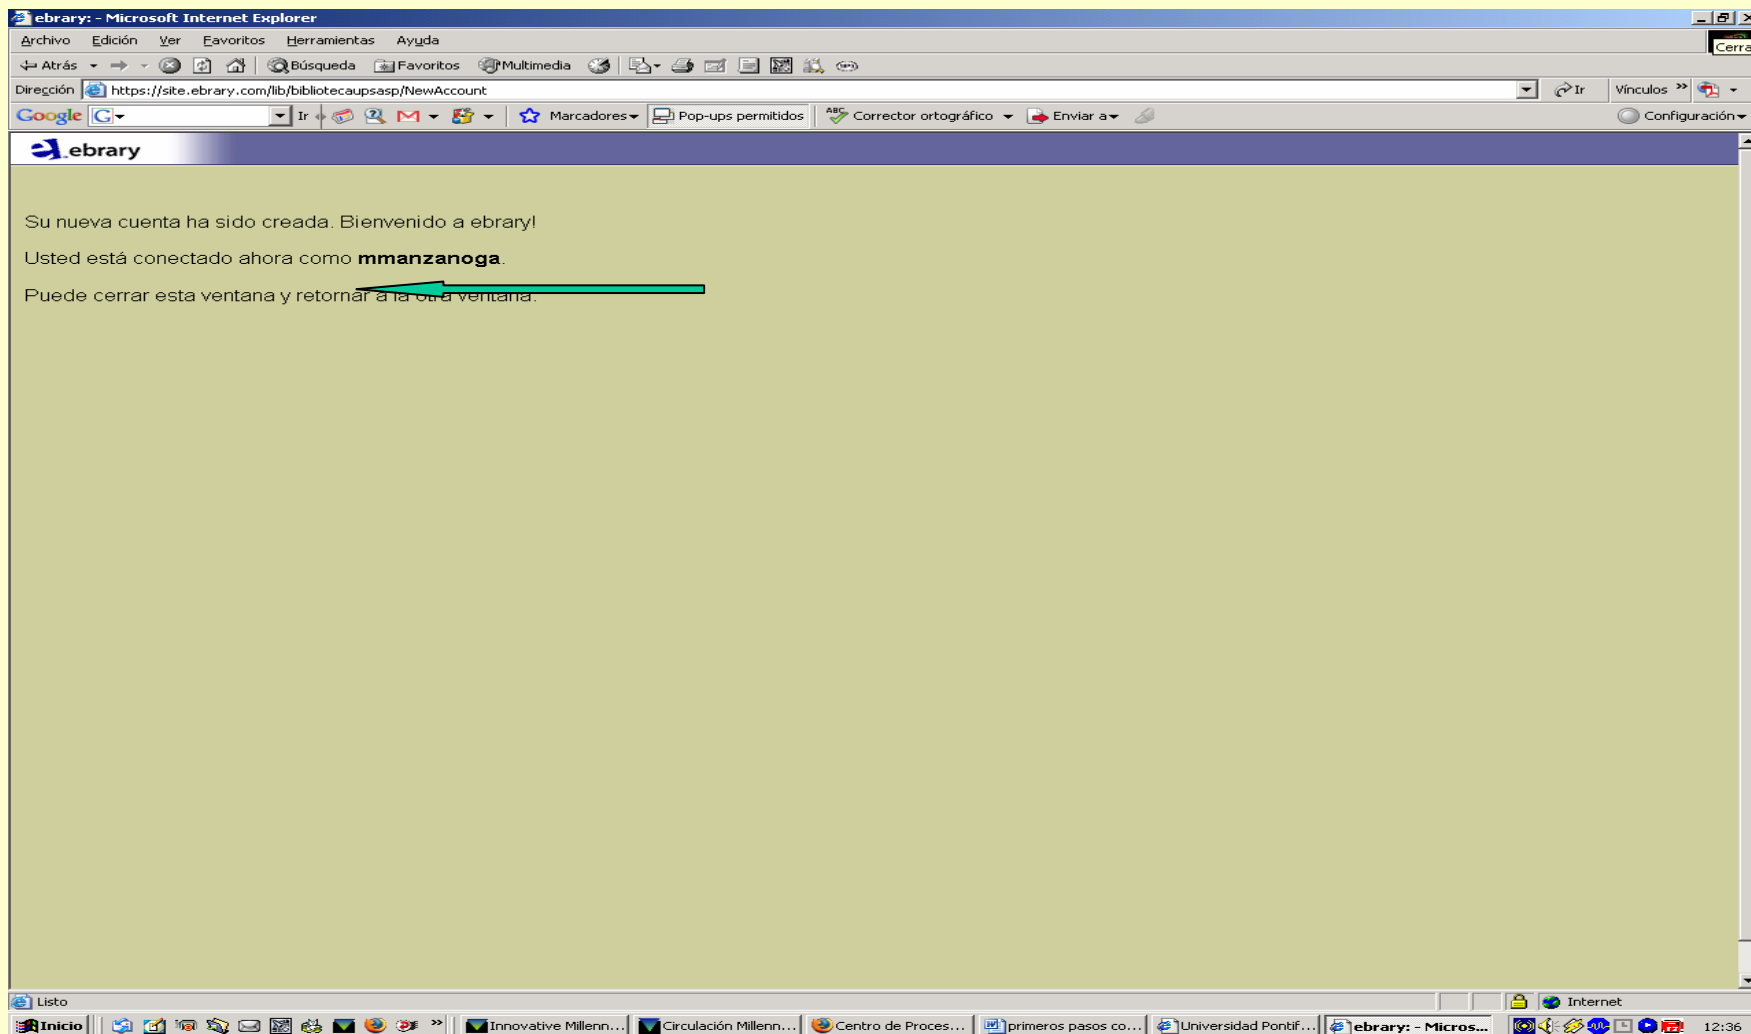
ebrary: - Microsoft Internet Explorer

Archivo Edición Ver Favoritos Herramientas Ayuda

Atrás Búsqueda Favoritos Multimedia

Dirección https://site.ebrary.com/lib/bibliotecaupsasp/NewAccount

Ir Vínculos

Google Ir Marcadores Pop-ups permitidos Corrector ortográfico Enviar a Configuración

Cerra

ebrary

Su nueva cuenta ha sido creada. Bienvenido a ebrary!

Usted está conectado ahora como **mmanzanoga**.

Puede cerrar esta ventana y retornar a la otra ventana.

Listo Internet

Inicio Innovative Millenn... Circulación Millenn... Centro de Proces... primeros pasos co... Universidad Pontif... ebrary: - Micros... 12:36